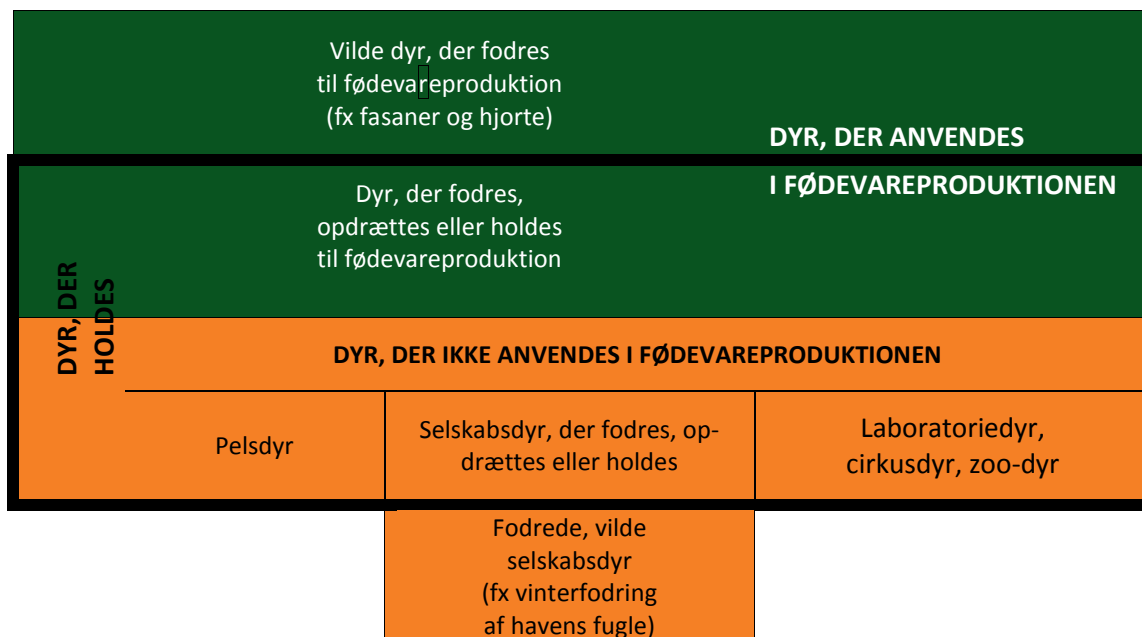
Vilde dyr, der fodres til fødevareproduktion (fx fasaner og hjorte)

DYR, DER ANVENDES I FØDEVAREPRODUKTIONEN

Dyr, der fodres, opdrættes eller holdes til fødevareproduktion

DYR, DER HOLDES

DYR, DER IKKE ANVENDES I FØDEVAREPRODUKTIONEN

Pelsdyr

Selskabsdyr, der fodres, opdrættes eller holdes

Laboratoriedyr, cirkusdyr, zoo-dyr

Fodrede, vilde selskabsdyr (fx vinterfodring af havens fugle)